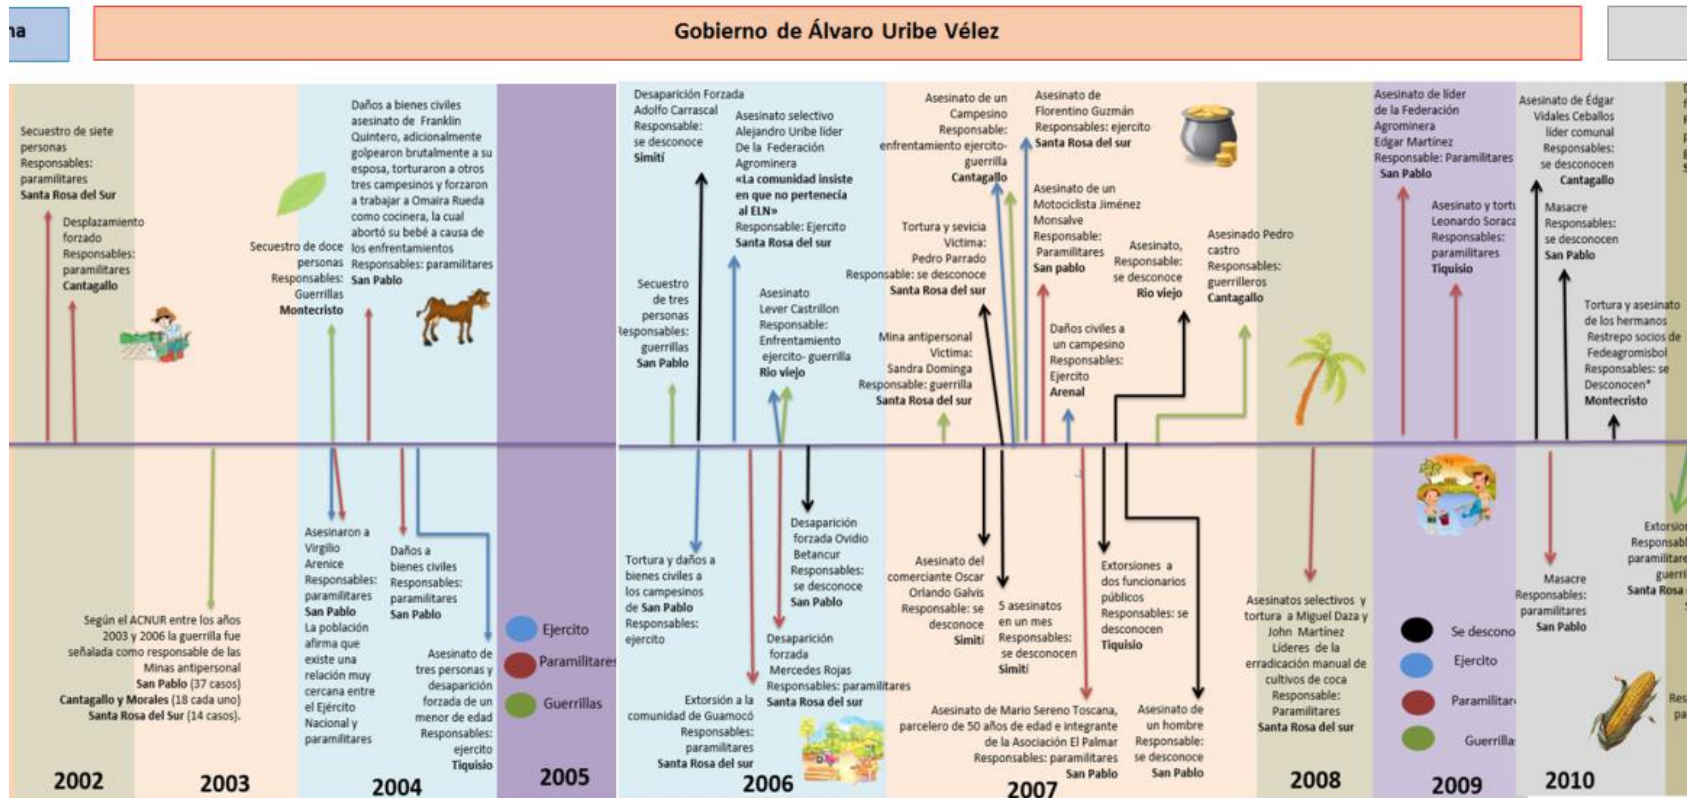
na

Gobierno de Álvaro Uribe Vélez

Secuestro de siete personas Responsables: paramilitares Santa Rosa del Sur

Desplazamiento forzado Responsables: paramilitares Cantagallo

Según el ACNUR entre los años 2003 y 2006 la guerrilla fue señalada como responsable de las Minas antipersonal San Pablo (37 casos) Cantagallo y Morales (18 cada uno) Santa Rosa del Sur (14 casos).

Daños a bienes civiles asesinato de Franklin Quintero, adicionalmente golpearon brutalmente a su esposa, torturaron a otros tres campesinos y forzaron a trabajar a Omaira Rueda como cocinera, la cual abortó su bebé a causa de los enfrentamientos Responsables: paramilitares San Pablo

Secuestro de doce personas Responsables: Guerrillas Montecristo

Asesinaron a Virgilio Arenice Responsables: paramilitares San Pablo La población afirma que existe una relación muy cercana entre el Ejército Nacional y paramilitares

Daños a bienes civiles Responsables: paramilitares San Pablo

Asesinato de tres personas y desaparición forzada de un menor de edad Responsables: ejercito Tiquisio

Ejercito
Paramilitares
Guerrillas

Desaparición Forzada Adolfo Carrascal Responsable: se desconoce Simití

Asesinato selectivo Alejandro Uribe líder De la Federación Agrominera «La comunidad insiste en que no pertenecía al ELN» Responsable: Ejercito Santa Rosa del sur

Secuestro de tres personas Responsables: guerrillas San Pablo

Asesinato Lever Castrillon Responsable: Enfrentamiento ejercito- guerrilla Rio viejo

Tortura y daños a bienes civiles a los campesinos de San Pablo Responsables: ejercito

Desaparición forzada Ovidio Betancur Responsables: se desconoce San Pablo

Desaparición forzada Mercedes Rojas Responsables: paramilitares Santa Rosa del sur

Extorsión a la comunidad de Guamocó Responsables: paramilitares Santa Rosa del sur

Asesinato de un Campesino Responsable: enfrentamiento ejercito-guerrilla Cantagallo

Asesinato de Florentino Guzmán Responsables: ejercito Santa Rosa del sur

Tortura y sevicia Victima: Pedro Parrado Responsable: se desconoce Santa Rosa del sur

Asesinato de un Motociclista Jiménez Monsalve Responsable: Paramilitares San pablo

Asesinato, Responsable: se desconoce Rio viejo

Asesinado Pedro castro Responsables: guerrilleros Cantagallo

Mina antipersonal Victima: Sandra Dominga Responsable: guerrilla Santa Rosa del sur

Daños civiles a un campesino Responsables: Ejercito Arenal

Asesinato del comerciante Oscar Orlando Galvis Responsable: se desconoce Simití

5 asesinatos en un mes Responsables: se desconocen Simití

Extorsiones a dos funcionarios públicos Responsables: se desconocen Tiquisio

Asesinato de Mario Sereno Toscana, parcelero de 50 años de edad e integrante de la Asociación El Palmar Responsables: paramilitares San Pablo

Asesinato de un hombre Responsable: se desconoce San Pablo

Asesinatos selectivos y tortura a Miguel Daza y John Martínez Líderes de la erradicación manual de cultivos de coca Responsable: Paramilitares Santa Rosa del sur

Asesinato de líder de la Federación Agrominera Edgar Martínez Responsable: Paramilitares San Pablo

Asesinato y tortu Leonardo Soraca Responsables: paramilitares Tiquisio

Asesinato de Édgar Vidales Ceballos líder comunal Responsables: se desconocen Cantagallo

Masacre Responsables: se desconocen San Pablo

Tortura y asesinato de los hermanos Restrepo socios de Fedeagromisbol Responsables: se Desconocen* Montecristo

Masacre Responsables: paramilitares San Pablo

Se descono
Ejercito
Paramilitar
Guerrilla

Extorsio Responsabl paramilitare guerri Santa Rosa

Res pa

2002 2003 2004 2005 2006 2007 2008 2009 2010